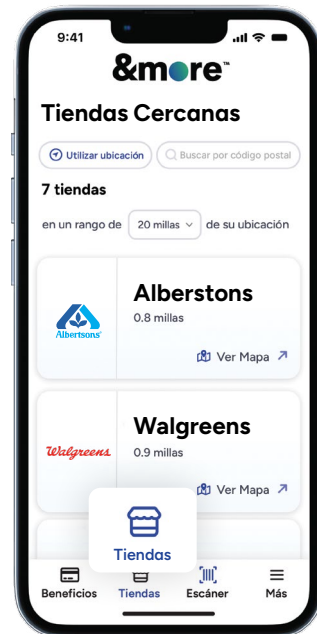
9:41

&more™

Tiendas Cercanas

Utilizar ubicación

Buscar por código postal

7 tiendas

en un rango de 20 millas de su ubicación

Albertsons

Alberstons

0.8 millas

Ver Mapa

Walgreens

Walgreens

0.9 millas

Ver Mapa

Tiendas

Beneficios

Tiendas

Escáner

Más